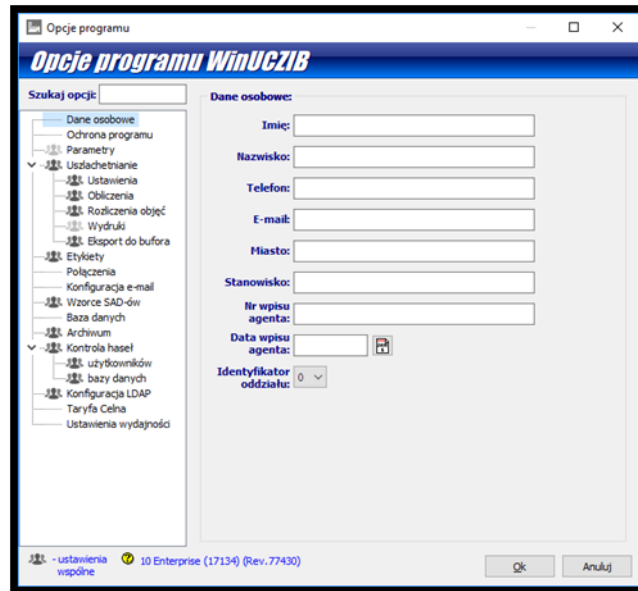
Opcje programu

Opcje programu WinUCZIB

Szukaj opcji:

Dane osobowe
Ochrona programu
Parametry
Uszlachetnianie
Ustawienia
Obliczenia
Rozliczenia objęć
Wydruki
Eksport do bufora
Etykiety
Połączenia
Konfiguracja e-mail
Wzorce SAD-ów
Baza danych
Archiwum
Kontrola haseł
użytkowników
bazy danych
Konfiguracja LDAP
Taryfa Celna
Ustawienia wydajności

Dane osobowe:

Imię:
Nazwisko:
Telefon:
E-mail:
Miasto:
Stanowisko:
Nr wpisu agenta:
Data wpisu agenta:
Identyfikator oddziału: 0

- ustawienia wspólne

10 Enterprise (17134) (Rev.77430)

Ok

Anuluj